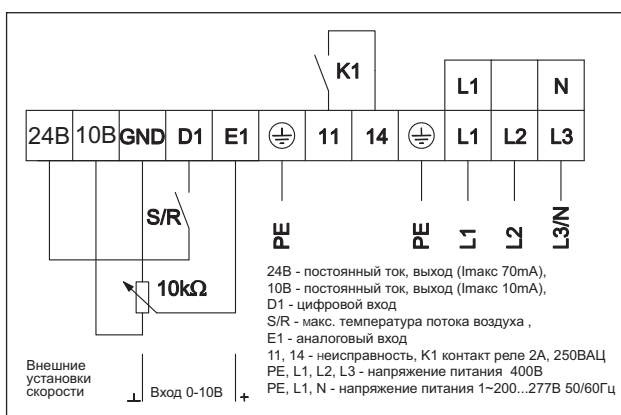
K1

L1

N

| 24B | 10B | GND | D1 | E1 | ⏚ | 11 | 14 | ⏚ | L1 | L2 | L3 |
|---|---|---|---|---|---|---|---|---|---|---|---|

S/R

10kΩ

PE

PE

L1

L2

L3/N

24В - постоянный ток, выход (Imакс 70mA),
10В - постоянный ток, выход (Imакс 10mA),
D1 - цифровой вход
S/R - макс. температура потока воздуха ,
E1 - аналоговый вход
11, 14 - неисправность, K1 контакт реле 2А, 250ВАЦ
PE, L1, L2, L3 - напряжение питания 400В
PE, L1, N - напряжение питания 1~200...277В 50/60Гц

Внешние установки скорости

Вход 0-10В

+